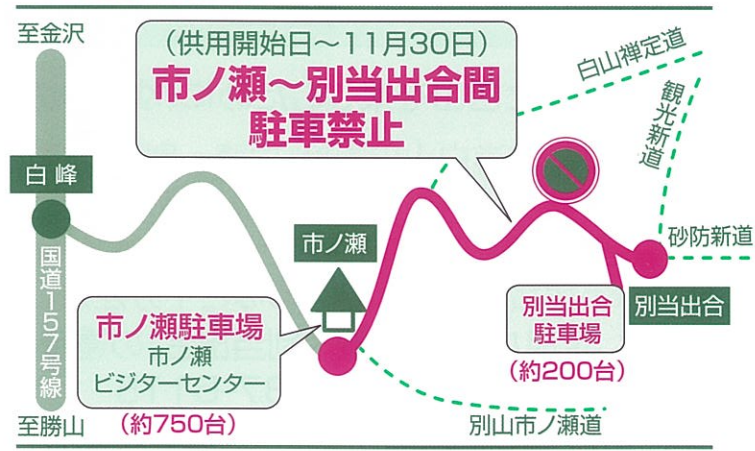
至金沢

（供用開始日～11月30日）
市ノ瀬～別当出合間
駐車禁止

白山禅定道

観光新道

白峰

国道157号線

市ノ瀬

砂防新道

別当出合駐車場
（約200台）

別当出合

市ノ瀬駐車場
市ノ瀬
ビジターセンター
（約750台）

至勝山

別山市ノ瀬道